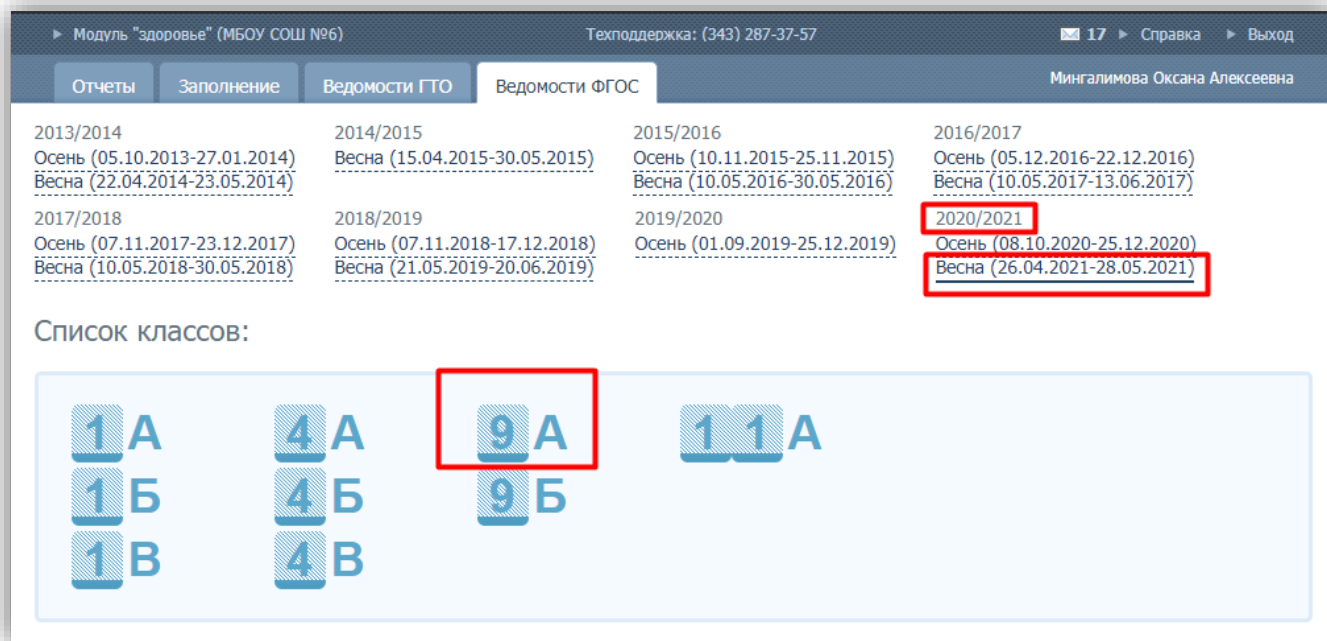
► Модуль "здоровье" (МБОУ СОШ №6)

Техподдержка: (343) 287-37-57

17 ► Справка ► Выход

Отчеты | Заполнение | Ведомости ГТО | Ведомости ФГОС

Мингалимова Оксана Алексеевна

2013/2014
Осень (05.10.2013-27.01.2014)
Весна (22.04.2014-23.05.2014)

2014/2015
Весна (15.04.2015-30.05.2015)

2015/2016
Осень (10.11.2015-25.11.2015)
Весна (10.05.2016-30.05.2016)

2016/2017
Осень (05.12.2016-22.12.2016)
Весна (10.05.2017-13.06.2017)

2017/2018
Осень (07.11.2017-23.12.2017)
Весна (10.05.2018-30.05.2018)

2018/2019
Осень (07.11.2018-17.12.2018)
Весна (21.05.2019-20.06.2019)

2019/2020
Осень (01.09.2019-25.12.2019)

2020/2021
Осень (08.10.2020-25.12.2020)
Весна (26.04.2021-28.05.2021)

Список классов:

1 А
1 Б
1 В
4 А
4 Б
4 В
9 А
9 Б
11 А